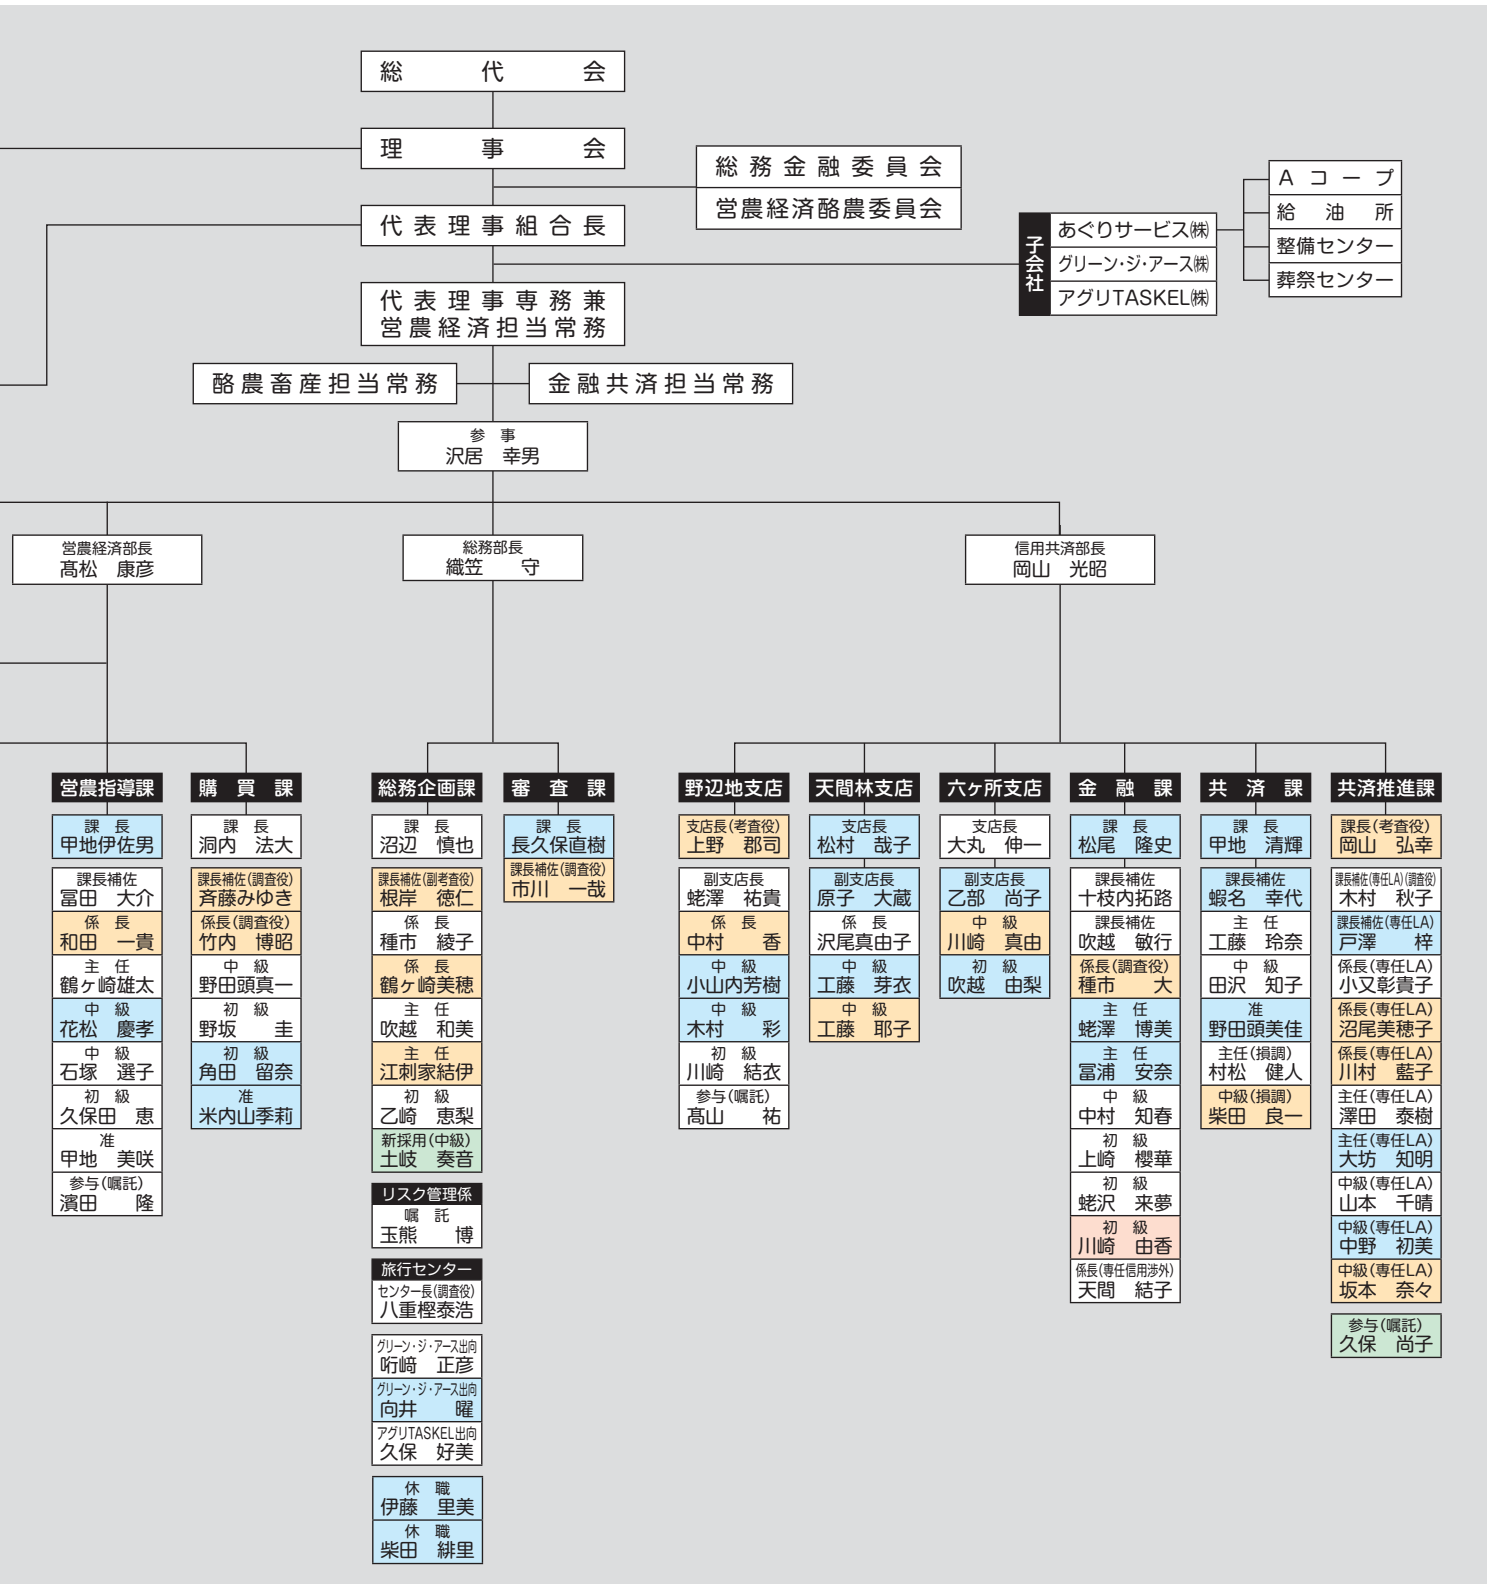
総 代 会

理 事 会

総務金融委員会
営農経済酪農委員会

代表理事組合長

子会社
あぐりサービス㈱
グリーン・ジ・アース㈱
アグリTASKEL㈱

Aコープ
給 油 所
整備センター
葬祭センター

代表理事専務兼
営農経済担当常務

酪農畜産担当常務
金融共済担当常務

参 事
沢居 幸男

営農経済部長
髙松 康彦

総務部長
織笠 守

信用共済部長
岡山 光昭

営農指導課
課 長
甲地伊佐男
課長補佐
冨田 大介
係 長
和田 一貴
主 任
鶴ヶ崎雄太
中 級
花松 慶孝
中 級
石塚 選子
初 級
久保田 恵
准
甲地 美咲
参与(嘱託)
濱田 隆

購 買 課
課 長
洞内 法大
課長補佐(調査役)
斉藤みゆき
係長(調査役)
竹内 博昭
中 級
野田頭真一
初 級
野坂 圭
初 級
角田 留奈
准
米内山季莉

総務企画課
課 長
沼辺 慎也
課長補佐(副考査役)
根岸 徳仁
係 長
種市 綾子
係 長
鶴ヶ崎美穂
主 任
吹越 和美
主 任
江刺家結伊
初 級
乙崎 恵梨
新採用(中級)
土岐 奏音

リスク管理係
嘱 託
玉熊 博

旅行センター
センター長(調査役)
八重樫泰浩

グリーン・ジ・アース出向
吖嵜 正彦
グリーン・ジ・アース出向
向井 曜
アグリTASKEL出向
久保 好美

休 職
伊藤 里美
休 職
柴田 緋里

審 査 課
課 長
長久保直樹
課長補佐(調査役)
市川 一哉

野辺地支店
支店長(考査役)
上野 郡司
副支店長
蛯澤 祐貴
係 長
中村 香
中 級
小山内芳樹
中 級
木村 彩
初 級
川崎 結衣
参与(嘱託)
髙山 祐

天間林支店
支店長
松村 哉子
副支店長
原子 大蔵
係 長
沢尾真由子
中 級
工藤 芽衣
中 級
工藤 耶子

六ヶ所支店
支店長
大丸 伸一
副支店長
乙部 尚子
中 級
川崎 真由
初 級
吹越 由梨

金 融 課
課 長
松尾 隆史
課長補佐
十枝内拓路
課長補佐
吹越 敏行
係長(調査役)
種市 大
主 任
蛯澤 博美
主 任
冨浦 安奈
中 級
中村 知春
初 級
上崎 櫻華
初 級
蛯沢 来夢
初 級
川崎 由香
係長(専任信用渉外)
天間 結子

共 済 課
課 長
甲地 清輝
課長補佐
蝦名 幸代
主 任
工藤 玲奈
中 級
田沢 知子
准
野田頭美佳
主任(損調)
村松 健人
中級(損調)
柴田 良一

共済推進課
課長(考査役)
岡山 弘幸
課長補佐(専任LA)(調査役)
木村 秋子
課長補佐(専任LA)
戸澤 梓
係長(専任LA)
小又彰貴子
係長(専任LA)
沼尾美穂子
係長(専任LA)
川村 藍子
主任(専任LA)
澤田 泰樹
主任(専任LA)
大坊 知明
中級(専任LA)
山本 千晴
中級(専任LA)
中野 初美
中級(専任LA)
坂本 奈々
参与(嘱託)
久保 尚子